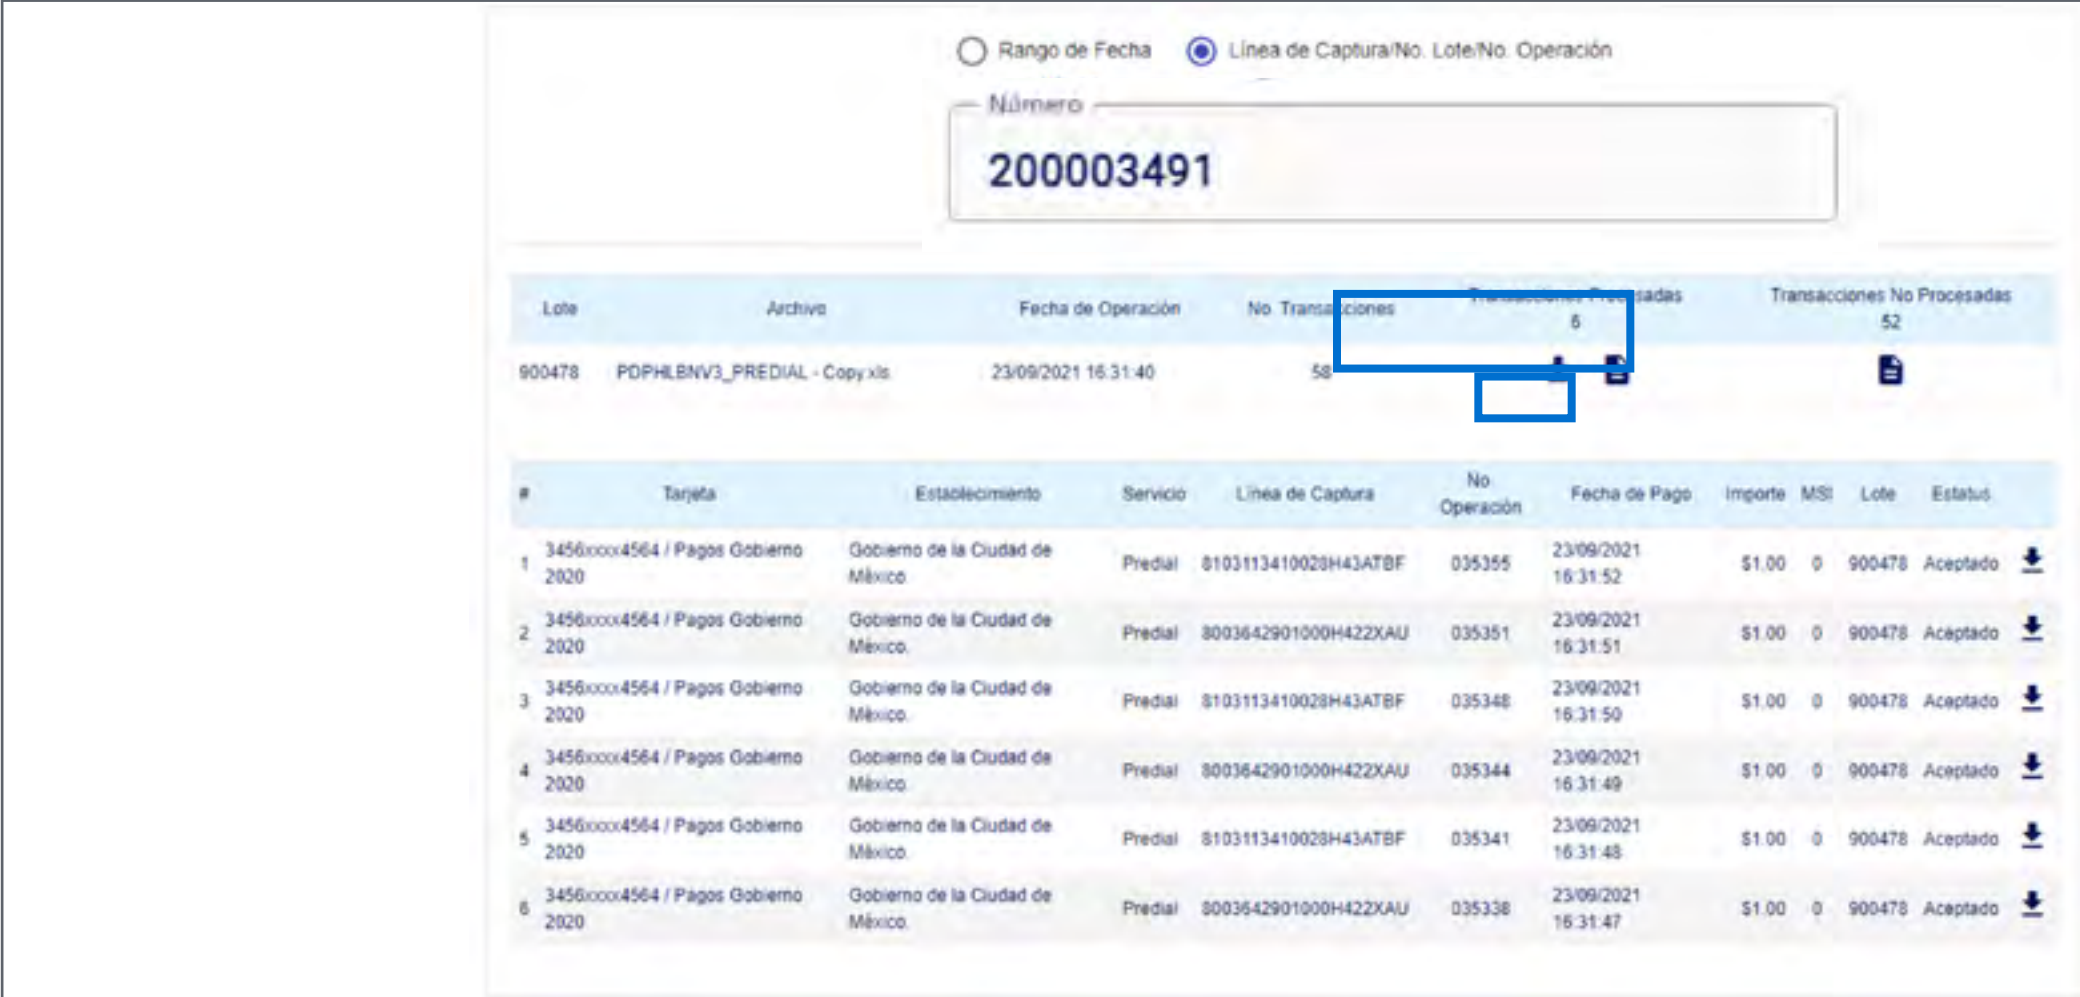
Rango de Fecha Línea de Captura/No. Lote/No. Operación

Número

200003491

| Lote | Archivo | Fecha de Operación | No. Transacciones | Transacciones Procesadas 6 | Transacciones No Procesadas 52 |
|---|---|---|---|---|---|
| 900478 | PDPHLBNV3_PREDIAL - Copy.xls | 23/09/2021 16:31:40 | 58 | | |

| # | Tarjeta | Establecimiento | Servicio | Línea de Captura | No Operación | Fecha de Pago | Importe | MSI | Lote | Estatus |
|---|---|---|---|---|---|---|---|---|---|---|
| 1 | 3456xxxx4564 / Pagos Gobierno 2020 | Gobierno de la Ciudad de México | Predial | 8103113410028H43ATBF | 035355 | 23/09/2021 16:31:52 | $1.00 | 0 | 900478 | Aceptado |
| 2 | 3456xxxx4564 / Pagos Gobierno 2020 | Gobierno de la Ciudad de México | Predial | 8003642901000H422XAU | 035351 | 23/09/2021 16:31:51 | $1.00 | 0 | 900478 | Aceptado |
| 3 | 3456xxxx4564 / Pagos Gobierno 2020 | Gobierno de la Ciudad de México | Predial | 8103113410028H43ATBF | 035348 | 23/09/2021 16:31:50 | $1.00 | 0 | 900478 | Aceptado |
| 4 | 3456xxxx4564 / Pagos Gobierno 2020 | Gobierno de la Ciudad de México | Predial | 8003642901000H422XAU | 035344 | 23/09/2021 16:31:49 | $1.00 | 0 | 900478 | Aceptado |
| 5 | 3456xxxx4564 / Pagos Gobierno 2020 | Gobierno de la Ciudad de México | Predial | 8103113410028H43ATBF | 035341 | 23/09/2021 16:31:48 | $1.00 | 0 | 900478 | Aceptado |
| 6 | 3456xxxx4564 / Pagos Gobierno 2020 | Gobierno de la Ciudad de México | Predial | 8003642901000H422XAU | 035338 | 23/09/2021 16:31:47 | $1.00 | 0 | 900478 | Aceptado |